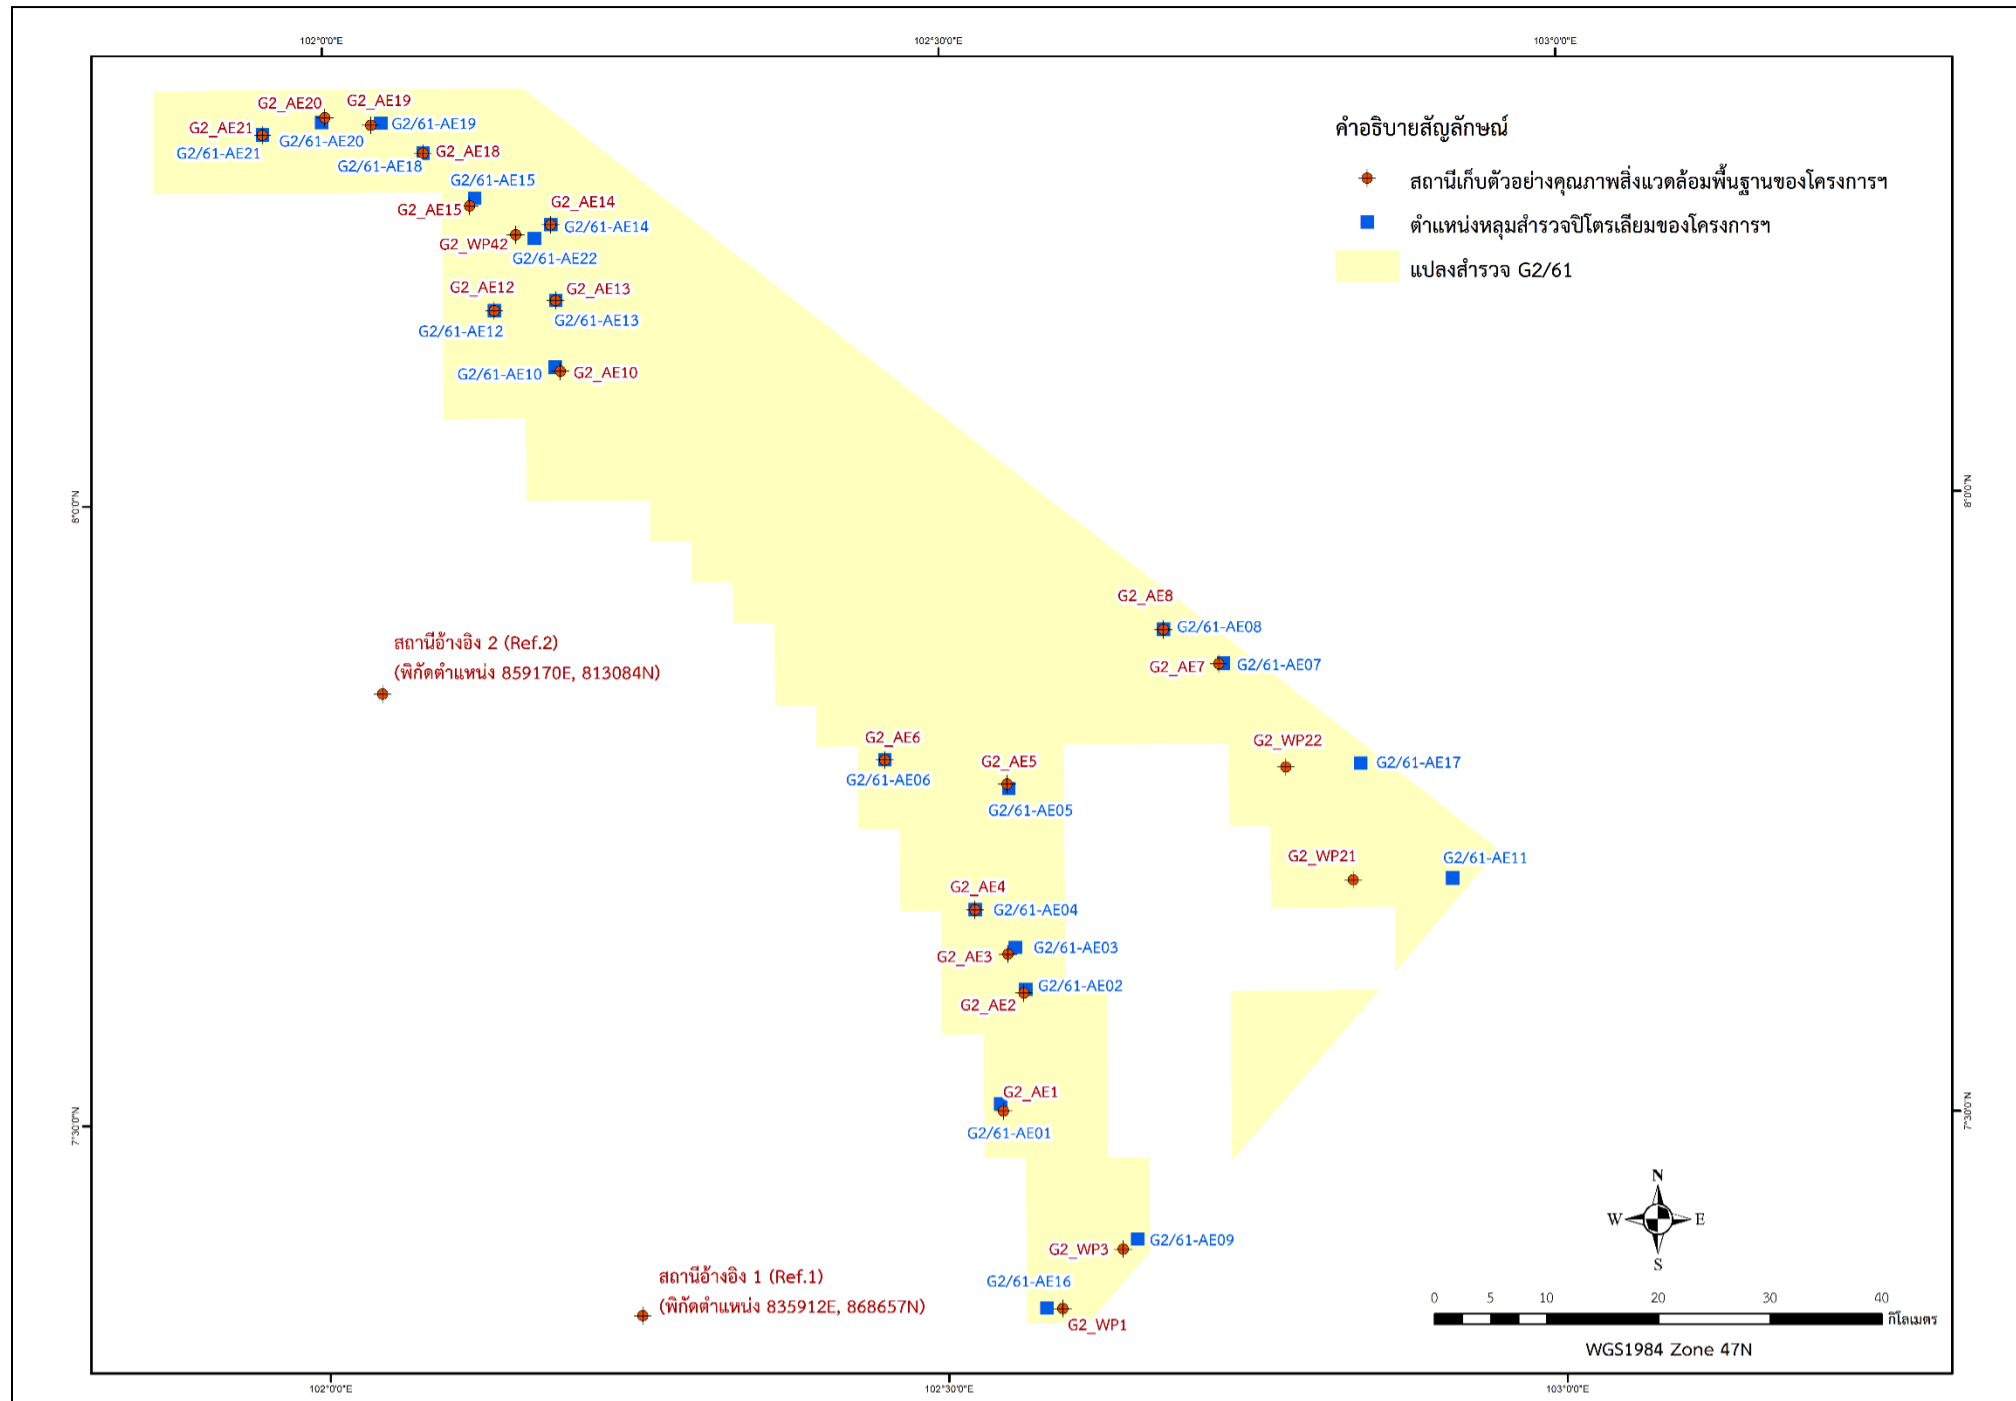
102°0'0"E
102°30'0"E
103°0'0"E

8°0'0"N
7°30'0"N

คำอธิบายสัญลักษณ์
สถานีเก็บตัวอย่างคุณภาพสิ่งแวดล้อมพื้นฐานของโครงการฯ
ตำแหน่งหลุมสำรวจปิโตรเลียมของโครงการฯ
แปลงสำรวจ G2/61

G2_AE20
G2_AE19
G2_AE21
G2/61-AE19
G2/61-AE20
G2/61-AE21
G2_AE18
G2/61-AE18
G2/61-AE15
G2_AE14
G2_AE15
G2/61-AE14
G2_WP42
G2/61-AE22
G2_AE12
G2_AE13
G2/61-AE13
G2/61-AE12
G2/61-AE10
G2_AE10

สถานีอ้างอิง 2 (Ref.2)
(พิกัดตำแหน่ง 859170E, 813084N)

G2_AE8
G2/61-AE08
G2_AE7
G2/61-AE07
G2_AE6
G2/61-AE06
G2_AE5
G2/61-AE05
G2_WP22
G2/61-AE17
G2_WP21
G2/61-AE11
G2_AE4
G2/61-AE04
G2/61-AE03
G2_AE3
G2/61-AE02
G2_AE2
G2_AE1
G2/61-AE01
G2_WP3
G2/61-AE09
G2/61-AE16
G2_WP1

สถานีอ้างอิง 1 (Ref.1)
(พิกัดตำแหน่ง 835912E, 868657N)

N
W
E
S

0 5 10 20 30 40
กิโลเมตร
WGS1984 Zone 47N